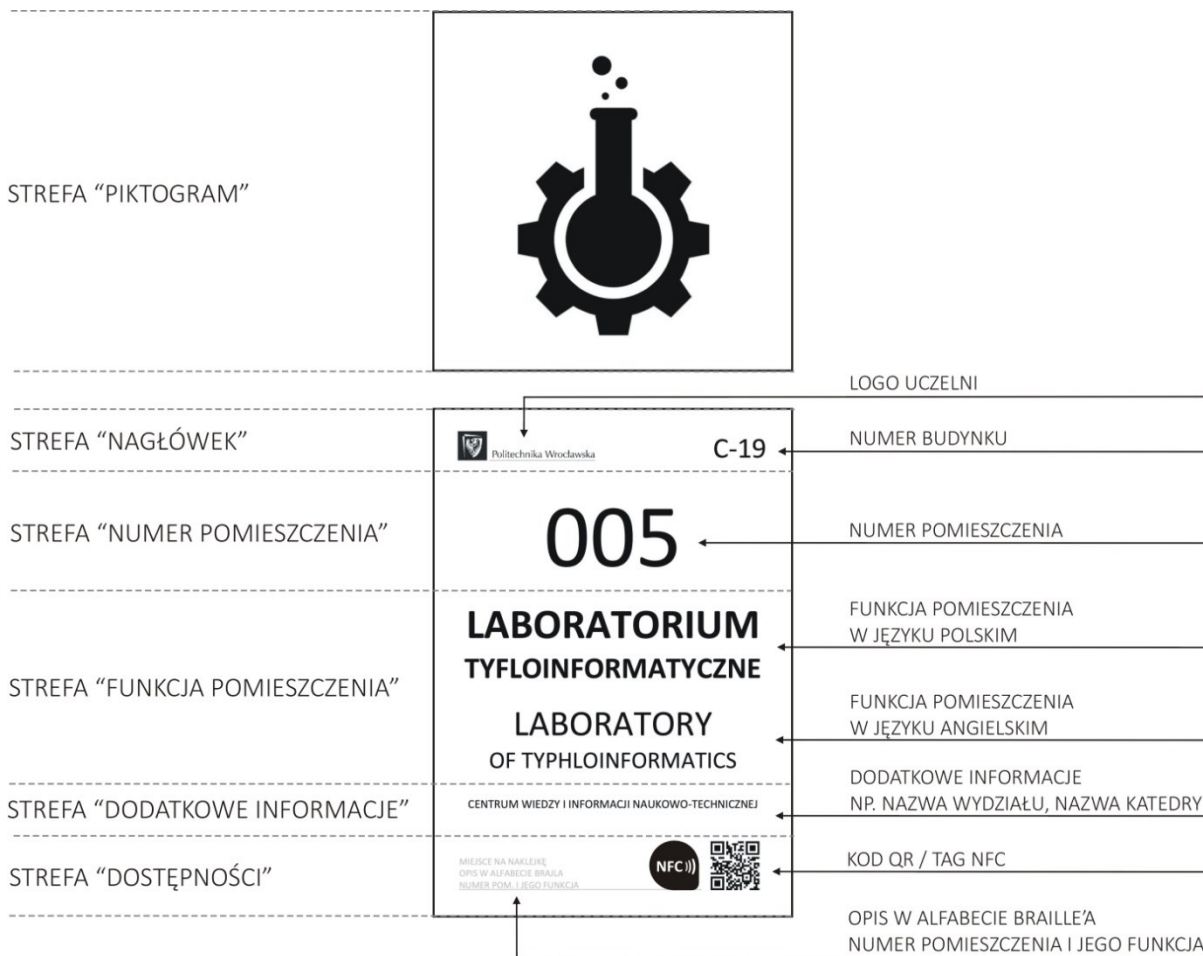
STREFA "PIKTOGRAM"

STREFA "NAGŁÓWEK"

STREFA "NUMER POMIESZCZENIA"

STREFA "FUNKCJA POMIESZCZENIA"

STREFA "DODATKOWE INFORMACJE"

STREFA "DOSTĘPNOŚCI"

Politechnika Wrocławska

C-19

005

LABORATORIUM
TYFLOINFORMATYCZNE

LABORATORY
OF TYPHLOINFORMATICS

CENTRUM WIEDZY I INFORMACJI NAUKOWO-TECHNICZNEJ

MIEJSCE NA NAKLEJKĘ
OPIS W ALFABECIE BRAJLA
NUMER POM. I JEGO FUNKCJA

NFC

LOGO UCZELNI

NUMER BUDYNKU

NUMER POMIESZCZENIA

FUNKCJA POMIESZCZENIA
W JĘZYKU POLSKIM

FUNKCJA POMIESZCZENIA
W JĘZYKU ANGIELSKIM

DODATKOWE INFORMACJE
NP. NAZWA WYDZIAŁU, NAZWA KATEDRY

KOD QR / TAG NFC

OPIS W ALFABECIE BRAILLE'A
NUMER POMIESZCZENIA I JEGO FUNKCJA